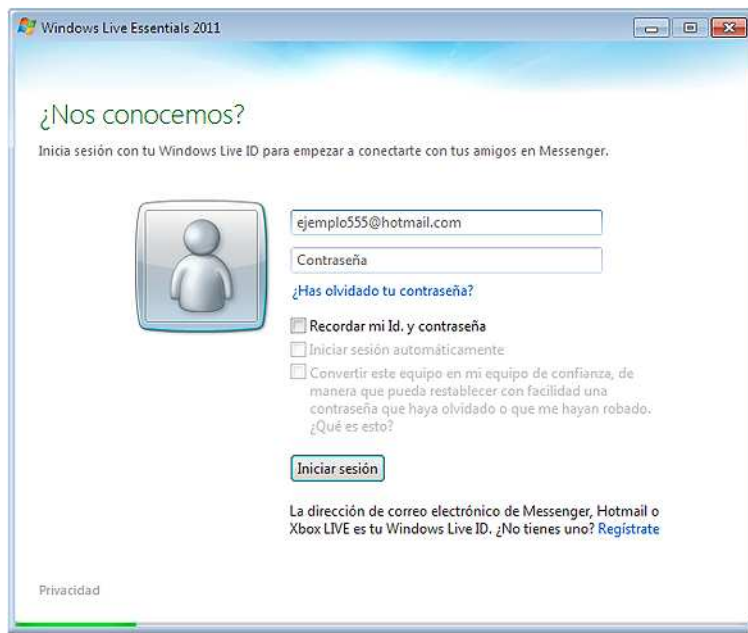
Windows Live Essentials 2011

¿Nos conocemos?

Inicia sesión con tu Windows Live ID para empezar a conectarte con tus amigos en Messenger.

ejemplo555@hotmail.com

Contraseña

¿Has olvidado tu contraseña?

Recordar mi Id. y contraseña

Iniciar sesión automáticamente

Convertir este equipo en mi equipo de confianza, de manera que pueda restablecer con facilidad una contraseña que haya olvidado o que me hayan robado. ¿Qué es esto?

Iniciar sesión

La dirección de correo electrónico de Messenger, Hotmail o Xbox LIVE es tu Windows Live ID. ¿No tienes uno? Regístrate

Privacidad